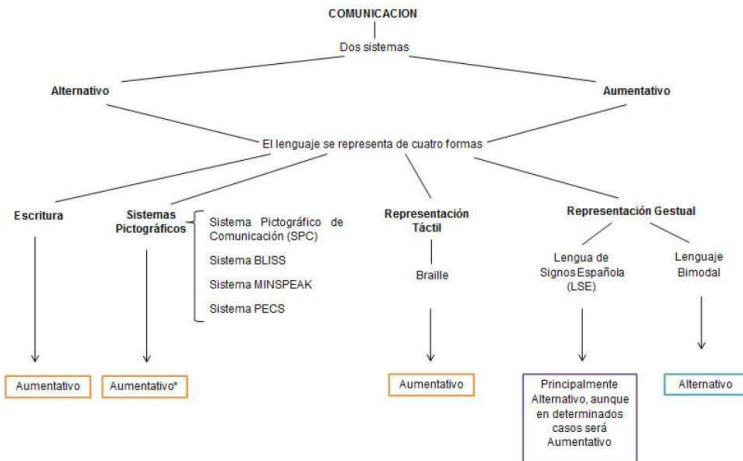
COMUNICACION

Dos sistemas

Alternativo

Aumentativo

El lenguaje se representa de cuatro formas

Escritura

Sistemas Pictográficos

Sistema Pictográfico de Comunicación (SPC)

Sistema BLISS

Sistema MINSPEAK

Sistema PECS

Representación Táctil

Braille

Representación Gestual

Lengua de Signos Española (LSE)

Lenguaje Bimodal

Aumentativo

Aumentativo*

Aumentativo

Principalmente Alternativo, aunque en determinados casos será Aumentativo

Alternativo